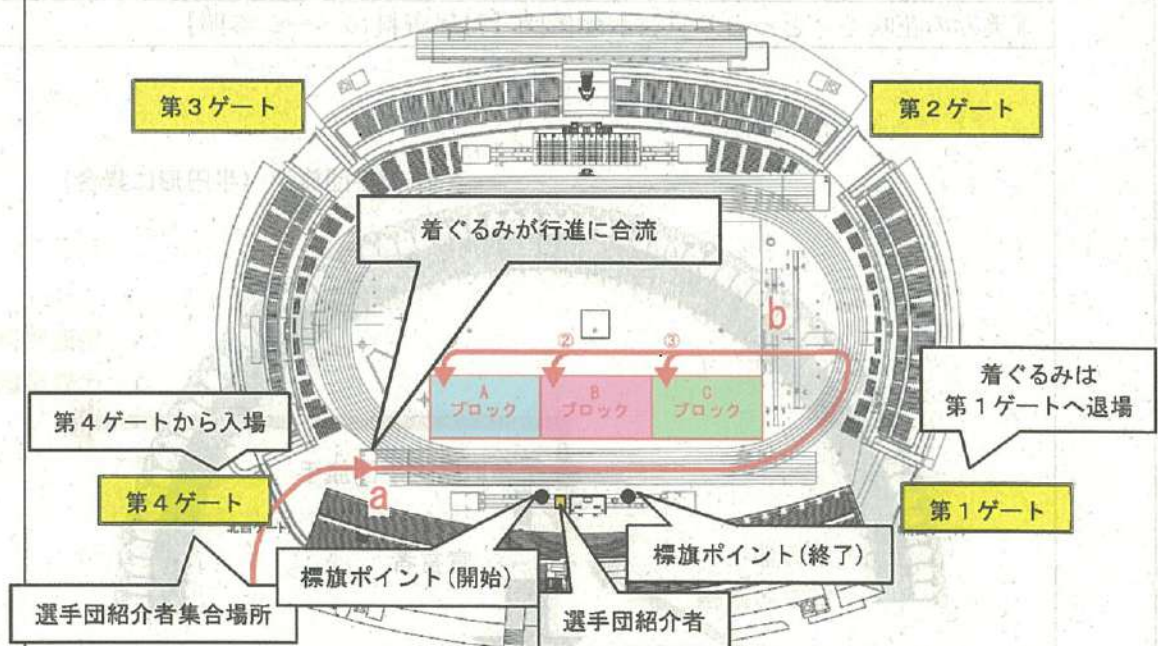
第３ゲート

第２ゲート

着ぐるみが行進に合流

b

②

③

A
ブロック

B
ブロック

C
ブロック

着ぐるみは
第１ゲートへ退場

第４ゲートから入場

第４ゲート

a

第１ゲート

標旗ポイント（終了）

標旗ポイント（開始）

選手団紹介者集合場所

選手団紹介者